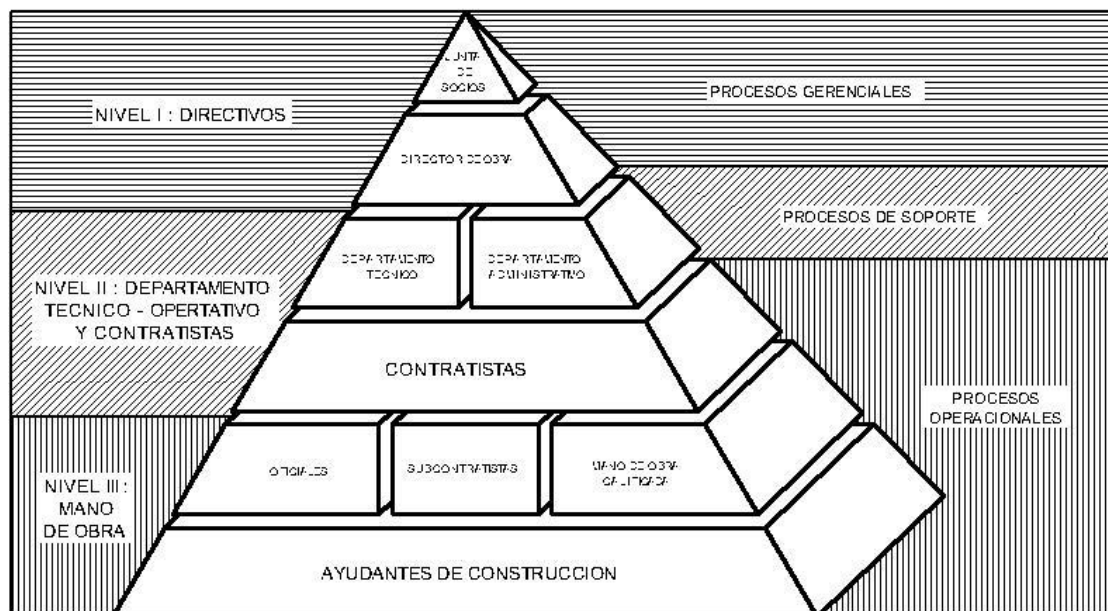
JUNTA DE SOCIOS

PROCESOS GERENCIALES

NIVEL I : DIRECTIVOS

DIRECTOR DE OBRA

PROCESOS DE SOPORTE

DEPARTAMENTO TECNICO

DEPARTAMENTO ADMINISTRATIVO

NIVEL II : DEPARTAMENTO TECNICO - OPERTATIVO Y CONTRATISTAS

CONTRATISTAS

PROCESOS OPERACIONALES

NIVEL III : MANO DE OBRA

OFICIALES

SUBCONTRATISTAS

MANO DE OBRA CALIFICADA

AYUDANTES DE CONSTRUCCION